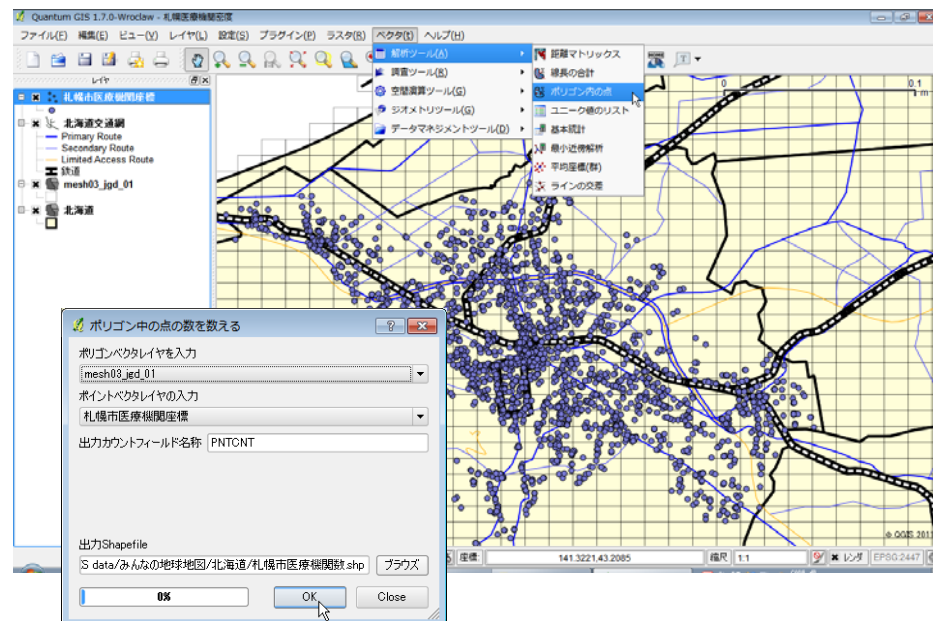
Quantum GIS 1.7.0-Wroclaw - 札幌医療機関密度

ファイル(F) 編集(E) ビュー(V) レイヤ(L) 設定(S) プラグイン(P) ラスタ(R) ベクタ(t) ヘルプ(H)

解析ツール(A)
調査ツール(R)
空間演算ツール(G)
ジオメトリツール(G)
データマネジメントツール(D)

距離マトリックス
線長の合計
ポリゴン内の点
ユニーク値のリスト
基本統計
最小近傍解析
平均座標(群)
ラインの交差

レイヤ
札幌市医療機関座標
北海道交通網
Primary Route
Secondary Route
Limited Access Route
鉄道
mesh03_jgd_01
北海道

0.1
1 m

ポリゴン中の点の数を数える

ポリゴンベクタレイヤを入力
mesh03_jgd_01
ポイントベクタレイヤの入力
札幌市医療機関座標
出力カウントフィールド名称 PNTCNT

出力Shapefile
S data/みんなの地球地図/北海道/札幌市医療機関数.shp ブラウズ

0%
OK Close

座標: 141.3221,43.2085 縮尺 1:1 レンダ EPSG:2447
© QGIS 2011